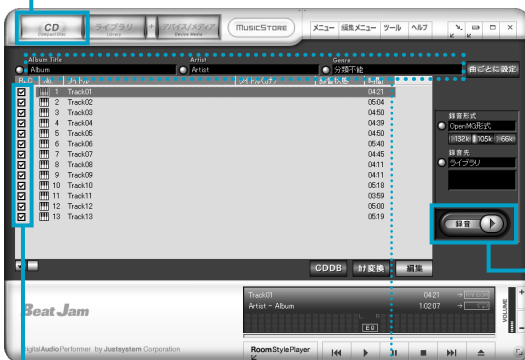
CD Compact Disc
ライブラリ Library
デバイス/メディア Device Media
MUSICSTORE
メニュー 編集メニュー ツール ヘルプ

Album Title
Album
Artist
Artist
Genre
分類不能
曲ごとに設定

| | No. | Title | アーティスト | | 時間 |
|---|---|---|---|---|---|
| ☑ | 1 | Track01 | | | 04:21 |
| ☑ | 2 | Track02 | | | 05:04 |
| ☑ | 3 | Track03 | | | 04:50 |
| ☑ | 4 | Track04 | | | 04:39 |
| ☑ | 5 | Track05 | | | 04:50 |
| ☑ | 6 | Track06 | | | 05:40 |
| ☑ | 7 | Track07 | | | 04:45 |
| ☑ | 8 | Track08 | | | 04:11 |
| ☑ | 9 | Track09 | | | 04:11 |
| ☑ | 10 | Track10 | | | 05:18 |
| ☑ | 11 | Track11 | | | 03:59 |
| ☑ | 12 | Track12 | | | 05:00 |
| ☑ | 13 | Track13 | | | 05:19 |

録音形式
OpenMG形式
132k 105k 66k
録音先
ライブラリ

録音

CDDB 字変換 編集

Beat Jam
DigitalAudioPerformer by Justsystem Corporation

Track01 04:21
Artist - Album 1:02:07
RoomStylePlayer
VOLUME